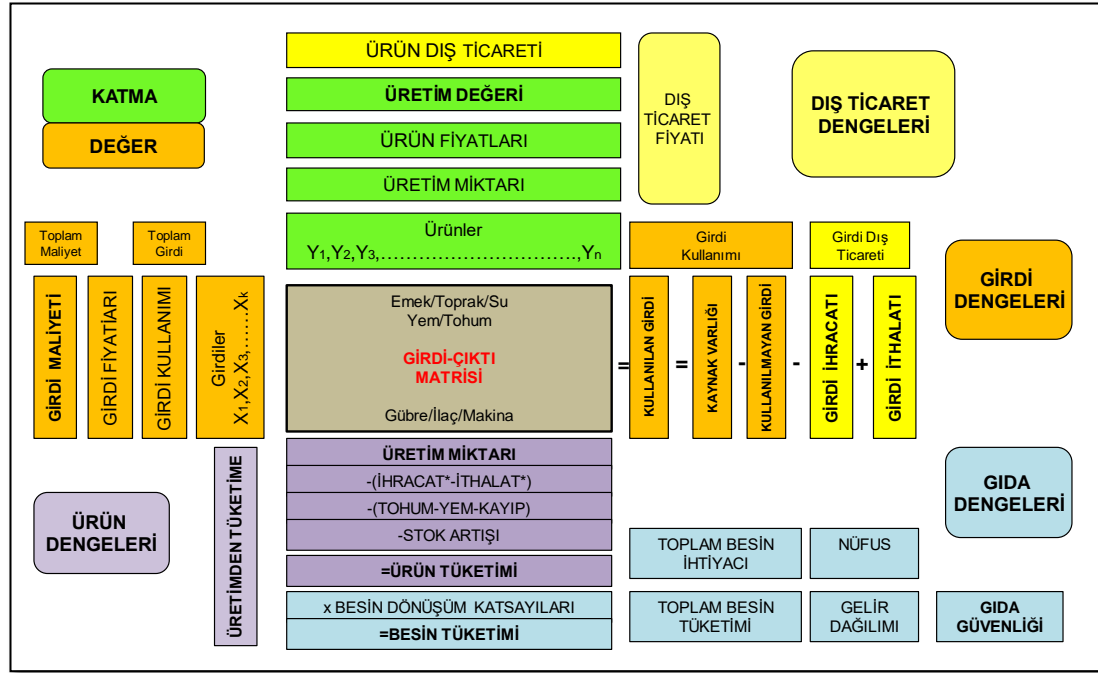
ÜRÜN DIŞ TİCARETİ

ÜRETİM DEĞERİ

ÜRÜN FİYATLARI

ÜRETİM MİKTARI

DIŞ TİCARET FİYATI

DIŞ TİCARET DENGELERİ

KATMA

DEĞER

Toplam Maliyet

Toplam Girdi

Ürünler
$Y_1, Y_2, Y_3, \ldots\ldots\ldots\ldots, Y_n$

Girdi Kullanımı

Girdi Dış Ticareti

GİRDİ DENGELERİ

GİRDİ MALİYETİ

GİRDİ FİYATLARI

GİRDİ KULLANIMI

Girdiler $X_1, X_2, X_3, \ldots\ldots X_k$

Emek/Toprak/Su
Yem/Tohum

GİRDİ-ÇIKTI MATRİSİ

Gübre/İlaç/Makina

=

KULLANILAN GİRDİ

=

KAYNAK VARLIĞI

-

KULLANILMAYAN GİRDİ

-

GİRDİ İHRACATI

+

GİRDİ İTHALATI

ÜRETİMDEN TÜKETİME

ÜRETİM MİKTARI

-(İHRACAT*-İTHALAT*)

-(TOHUM-YEM-KAYIP)

-STOK ARTIŞI

=ÜRÜN TÜKETİMİ

x BESİN DÖNÜŞÜM KATSAYILARI

=BESİN TÜKETİMİ

ÜRÜN DENGELERİ

GIDA DENGELERİ

TOPLAM BESİN İHTİYACI

NÜFUS

TOPLAM BESİN TÜKETİMİ

GELİR DAĞILIMI

GIDA GÜVENLİĞİ